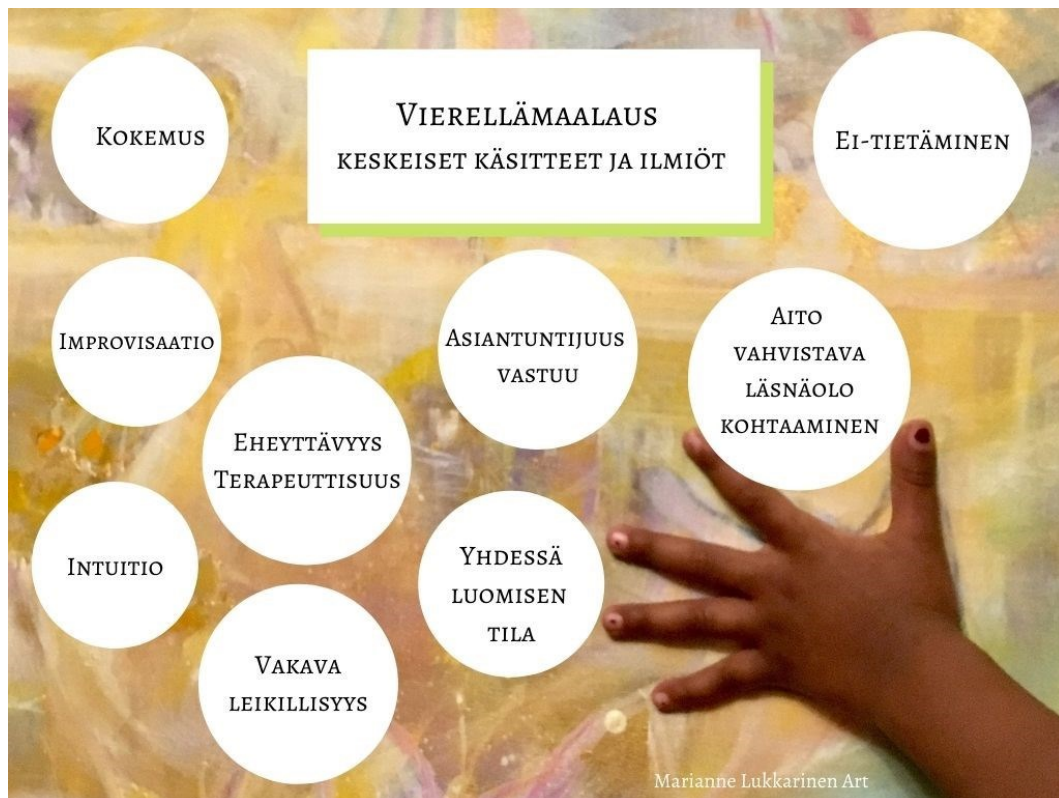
Vierellämaalaus
keskeiset käsitteet ja ilmiöt

Kokemus

Ei-tietäminen

Improvisaatio

Asiantuntijuus vastuu

Aito vahvistava läsnäolo kohtaaminen

Eheyttävyys Terapeuttisuus

Intuitio

Yhdessä luomisen tila

Vakava leikillisyys

Marianne Lukkarinen Art